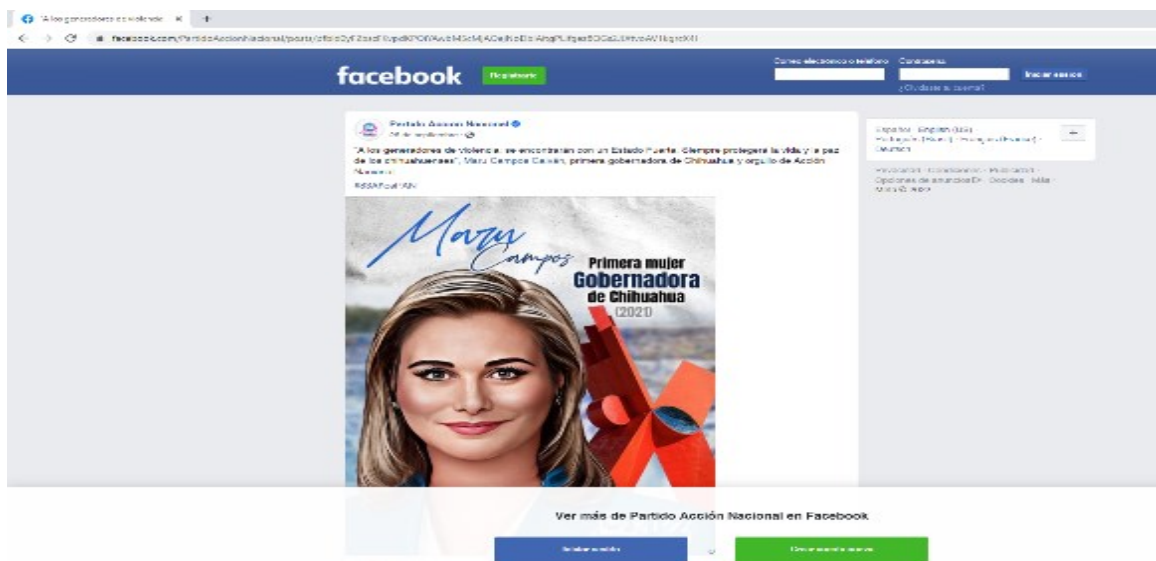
"A los generadores de violencia ×

facebook.com/PartidoAccionNacional/posts/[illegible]

facebook Registrarte

Correo electrónico o teléfono Contraseña

Iniciar sesión

¿Olvidaste tu cuenta?

Partido Acción Nacional
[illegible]

"A los generadores de violencia, se encontrarán con un Estado Fuerte. Siempre protegeré la vida y la paz de los chihuahuenses", Maru Campos Galván, primera gobernadora de Chihuahua y orgullo de Acción Nacional.

#SomosPAN

Español · English (US) · Português (Brasil) · Français (France) · Deutsch

Privacidad · Condiciones · Publicidad · Opciones de anuncios · Cookies · Más · Meta © 2021

Maru Campos

Primera mujer Gobernadora de Chihuahua (2021)

Ver más de Partido Acción Nacional en Facebook

Iniciar sesión

Crear cuenta nueva